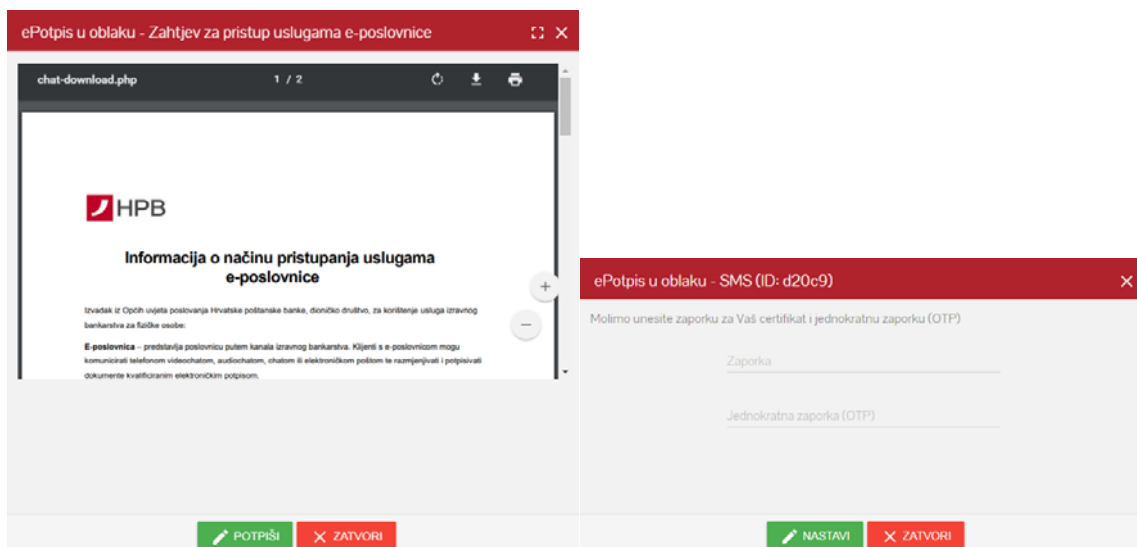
ePotpis u oblaku - Zahtjev za pristup uslugama e-poslovnice

chat-download.php 1 / 2

HPB

Informacija o načinu pristupanja uslugama e-poslovnice

Izvadak iz Općih uvjeta poslovanja Hrvatske poštanske banke, dioničko društvo, za korištenje usluga izravnog bankarstva za fizičke osobe:

**E-poslovnica** – predstavlja poslovnicu putem kanala izravnog bankarstva. Klijenti s e-poslovnicom mogu komunicirati telefonom videochatom, audiochatom, chatom ili elektroničkom poštom te razmjenjivati i potpisivati dokumente kvalificiranim elektroničkim potpisom.

+
−

POTPIŠI
ZATVORI

ePotpis u oblaku - SMS (ID: d20c9)

Molimo unesite zaporku za Vaš certifikat i jednokratnu zaporku (OTP)

Zaporka

Jednokratna zaporka (OTP)

NASTAVI
ZATVORI